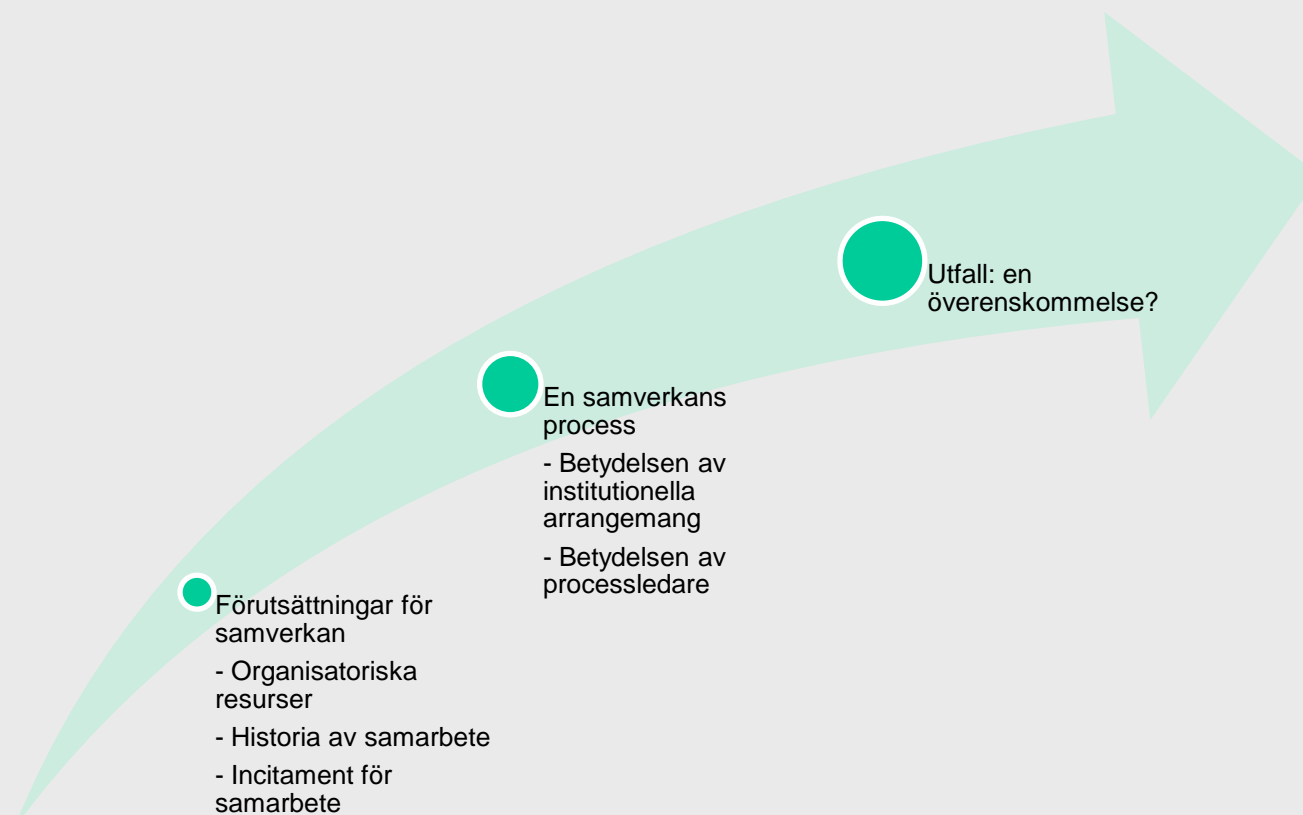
Förutsättningar för samverkan

- Organisatoriska resurser

- Historia av samarbete

- Incitament för samarbete

En samverkans process

- Betydelsen av institutionella arrangemang

- Betydelsen av processledare

Utfall: en överenskommelse?